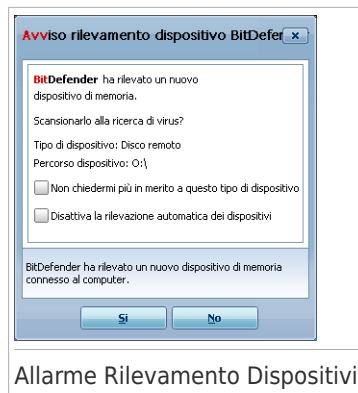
Avviso rilevamento dispositivo BitDefen

BitDefender ha rilevato un nuovo dispositivo di memoria.

Scansionarlo alla ricerca di virus?

Tipo di dispositivo: Disco remoto
Percorso dispositivo: O:\

Non chiedermi più in merito a questo tipo di dispositivo

Disattiva la rilevazione automatica dei dispositivi

BitDefender ha rilevato un nuovo dispositivo di memoria connesso al computer.

Sì
No

Allarme Rilevamento Dispositivi